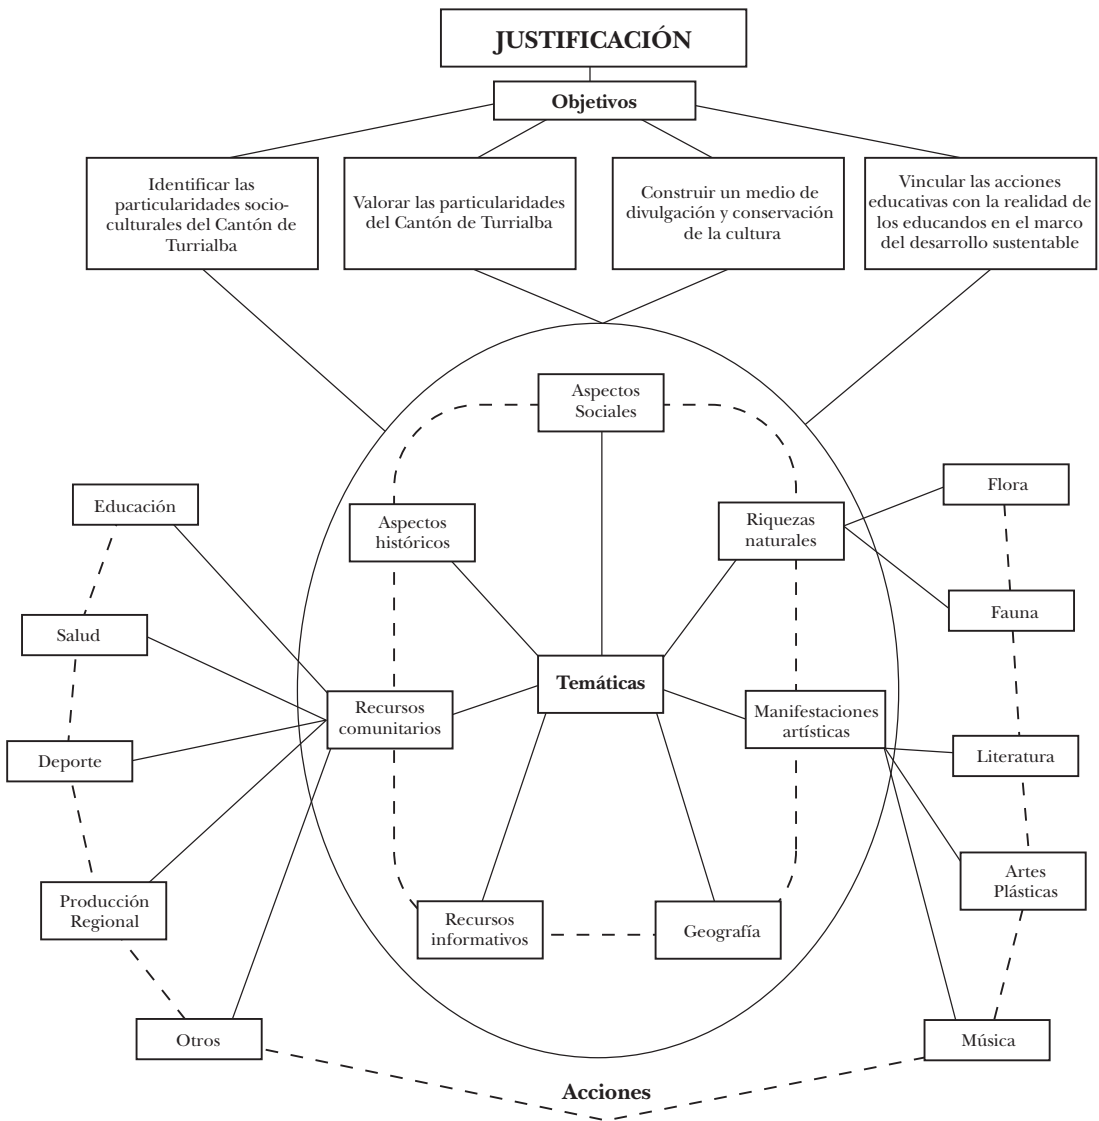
JUSTIFICACIÓN

Objetivos

Identificar las particularidades socioculturales del Cantón de Turrialba

Valorar las particularidades del Cantón de Turrialba

Construir un medio de divulgación y conservación de la cultura

Vincular las acciones educativas con la realidad de los educandos en el marco del desarrollo sustentable

Aspectos Sociales

Aspectos históricos

Riquezas naturales

Flora

Fauna

Educación

Salud

Deporte

Producción Regional

Otros

Recursos comunitarios

Temáticas

Manifestaciones artísticas

Literatura

Artes Plásticas

Música

Recursos informativos

Geografía

Acciones